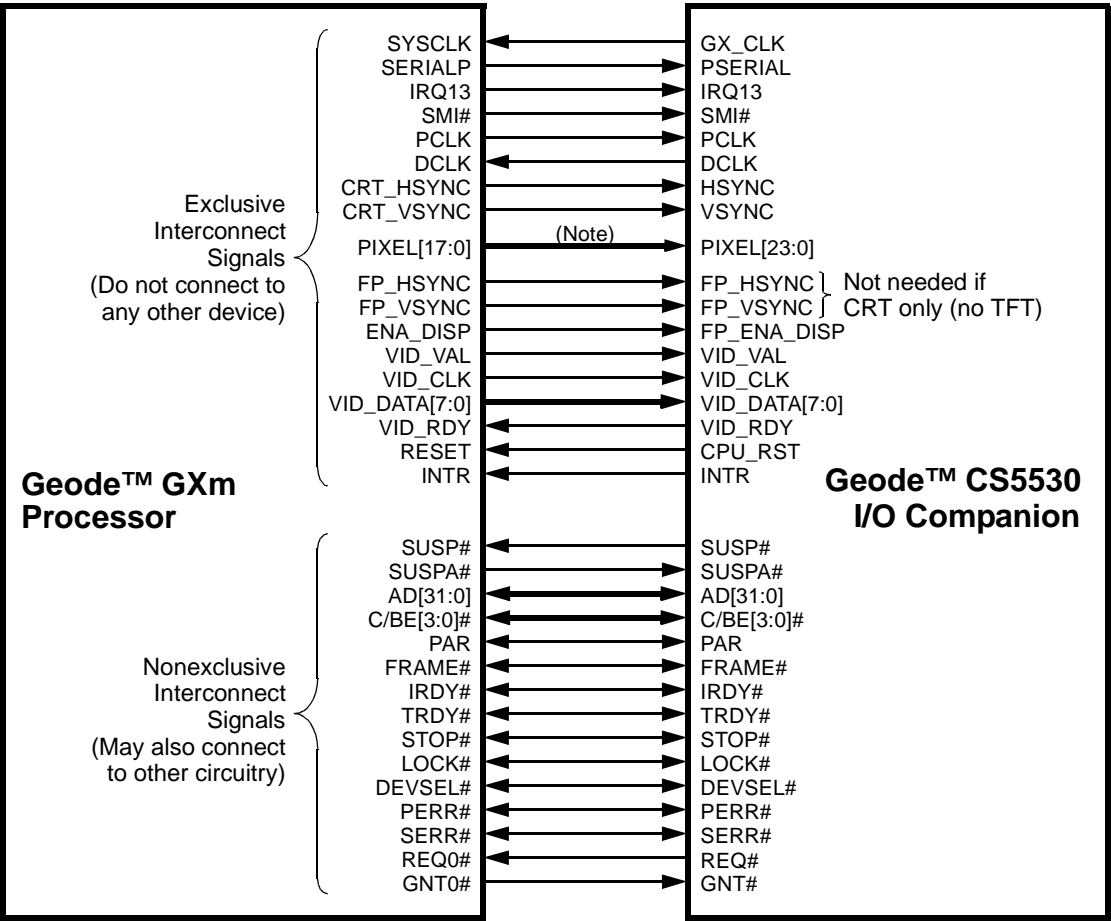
Exclusive Interconnect Signals (Do not connect to any other device)

SYSCLK
SERIALP
IRQ13
SMI#
PCLK
DCLK
CRT_HSYNC
CRT_VSYNC
PIXEL[17:0]
FP_HSYNC
FP_VSYNC
ENA_DISP
VID_VAL
VID_CLK
VID_DATA[7:0]
VID_RDY
RESET
INTR

(Note)

GX_CLK
PSERIAL
IRQ13
SMI#
PCLK
DCLK
HSYNC
VSYNC
PIXEL[23:0]
FP_HSYNC
FP_VSYNC
FP_ENA_DISP
VID_VAL
VID_CLK
VID_DATA[7:0]
VID_RDY
CPU_RST
INTR

Not needed if CRT only (no TFT)

Geode™ GXm Processor

Geode™ CS5530 I/O Companion

Nonexclusive Interconnect Signals (May also connect to other circuitry)

SUSP#
SUSPA#
AD[31:0]
C/BE[3:0]#
PAR
FRAME#
IRDY#
TRDY#
STOP#
LOCK#
DEVSEL#
PERR#
SERR#
REQ0#
GNT0#

SUSP#
SUSPA#
AD[31:0]
C/BE[3:0]#
PAR
FRAME#
IRDY#
TRDY#
STOP#
LOCK#
DEVSEL#
PERR#
SERR#
REQ#
GNT#